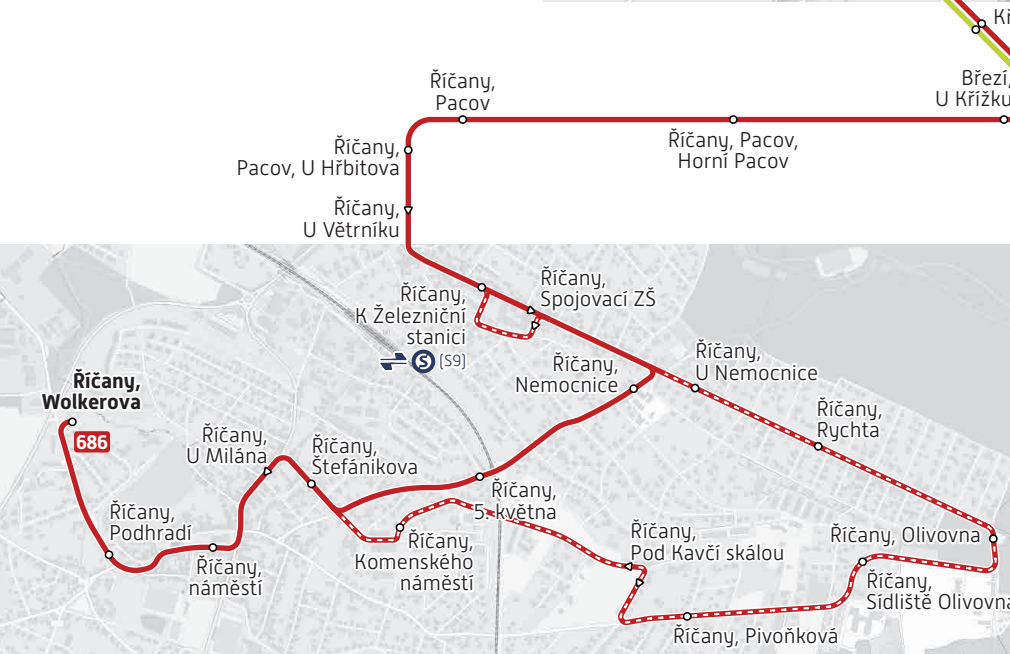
Ki

Březí, U Křížku

Říčany, Pacov

Říčany, Pacov, Horní Pacov

Říčany, Pacov, U Hřbitova

Říčany, U Větrníku

Říčany, K Železniční stanici

S9

Říčany, Spojovací ZŠ

Říčany, Nemocnice

Říčany, U Nemocnice

Říčany, Rychta

Říčany, Wolkerova

686

Říčany, U Milána

Říčany, Štefánikova

Říčany, 5. května

Říčany, Podhradí

Říčany, náměstí

Říčany, Komenského náměstí

Říčany, Pod Kavčí skálou

Říčany, Olivovna

Říčany, Sídliště Olivovna

Říčany, Pivoňková